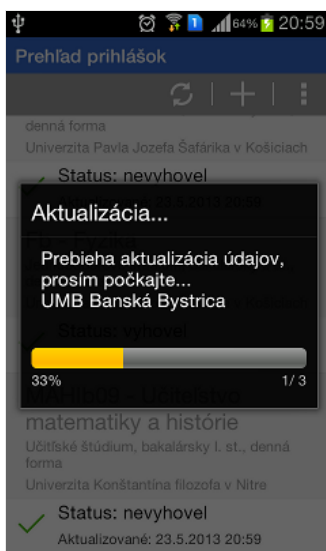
64% 20:59

Prehľad prihlášok

denná forma
Univerzita Pavla Jozefa Šafárika v Košiciach

Status: nevyhovel

Aktualizácia...

Prebieha aktualizácia údajov, prosím počkajte...
UMB Banská Bystrica

33%
1/3

Status: vyhovel

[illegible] - Učiteľstvo matematiky a histórie
Učiteľské štúdium, bakalársky I. st., denná forma
Univerzita Konštantína filozofa v Nitre

Status: nevyhovel
Aktualizované: 23.5.2013 20:59